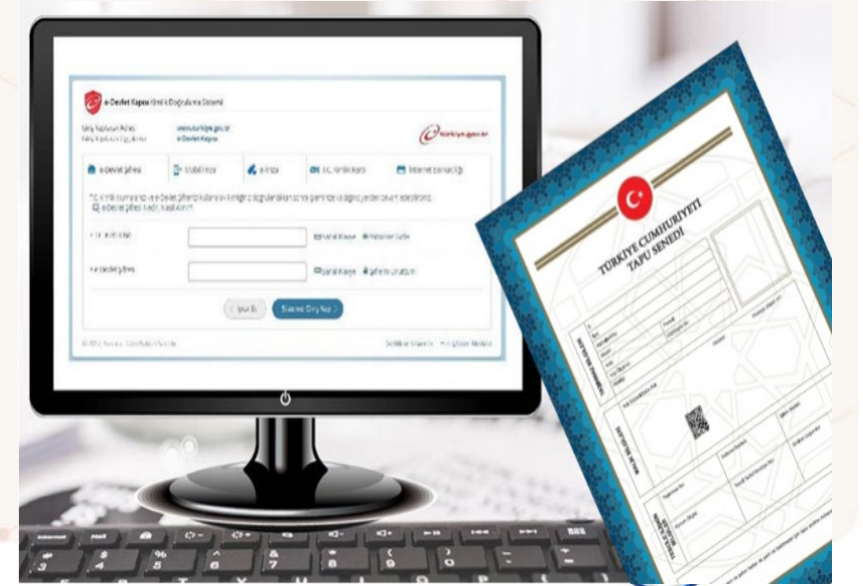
e-Devlet Kapısı Kimlik Doğrulama Sistemi

Giriş Yapılacak Adres www.turkiye.gov.tr
Giriş Yapılacak Uygulama e-Devlet Kapısı

turkiye.gov.tr

e-Devlet Şifresi | Mobil İmza | e-İmza | T.C. Kimlik Kartı | İnternet Bankacılığı

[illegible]

T.C. Kimlik No

e-Devlet Şifresi

İptal Et | Sisteme Giriş Yap

TÜRKİYE CUMHURİYETİ
TAPU SENEDİ